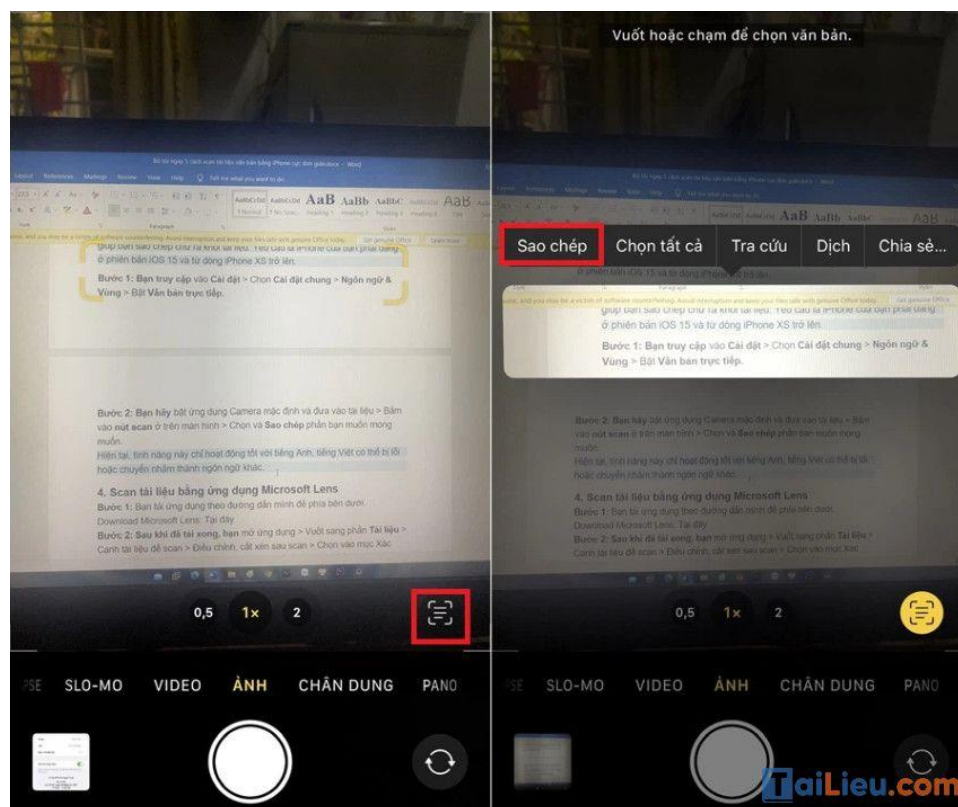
giúp bạn sao chép chữ ra khỏi tài liệu. Yêu cầu là iPhone của bạn phải dùng ở phiên bản iOS 15 và từ dòng iPhone XS trở lên.

Bước 1: Bạn truy cập vào Cài đặt > Chọn Cài đặt chung > Ngôn ngữ & Vùng > Bật Văn bản trực tiếp.

Bước 2: Bạn hãy bật ứng dụng Camera mặc định và đưa vào tài liệu > Bấm vào nút scan ở trên màn hình > Chọn và Sao chép phần bạn muốn mong muốn.

Hiện tại, tính năng này chỉ hoạt động tốt với tiếng Anh, tiếng Việt có thể bị lỗi hoặc chuyển chậm thành ngôn ngữ khác.

4. Scan tài liệu bằng ứng dụng Microsoft Lens

Bước 1: Bạn tải ứng dụng theo đường dẫn mình để phía bên dưới. Download Microsoft Lens: Tại đây

Bước 2: Sau khi đã tải xong, bạn mở ứng dụng > Vuốt sang phần Tài liệu > Canh tài liệu để scan > Điều chỉnh, cắt xén sau scan > Chọn vào mục Xác

0,5 1× 2

PSE SLO-MO VIDEO ẢNH CHÂN DUNG PANO

Vuốt hoặc chạm để chọn văn bản.

Sao chép Chọn tất cả Tra cứu Dịch Chia sẻ...

giúp bạn sao chép chữ ra khỏi tài liệu. Yêu cầu là iPhone của bạn phải dùng ở phiên bản iOS 15 và từ dòng iPhone XS trở lên.

Bước 1: Bạn truy cập vào Cài đặt > Chọn Cài đặt chung > Ngôn ngữ & Vùng > Bật Văn bản trực tiếp.

Bước 2: Bạn hãy bật ứng dụng Camera mặc định và đưa vào tài liệu > Bấm vào nút scan ở trên màn hình > Chọn và Sao chép phần bạn muốn mong muốn.

Hiện tại, tính năng này chỉ hoạt động tốt với tiếng Anh, tiếng Việt có thể bị lỗi hoặc chuyển chậm thành ngôn ngữ khác.

4. Scan tài liệu bằng ứng dụng Microsoft Lens

Bước 1: Bạn tải ứng dụng theo đường dẫn mình để phía bên dưới. Download Microsoft Lens: Tại đây

Bước 2: Sau khi đã tải xong, bạn mở ứng dụng > Vuốt sang phần Tài liệu > Canh tài liệu để scan > Điều chỉnh, cắt xén sau scan > Chọn vào mục Xác

0,5 1× 2

PSE SLO-MO VIDEO ẢNH CHÂN DUNG PANO

TaiLieu.com